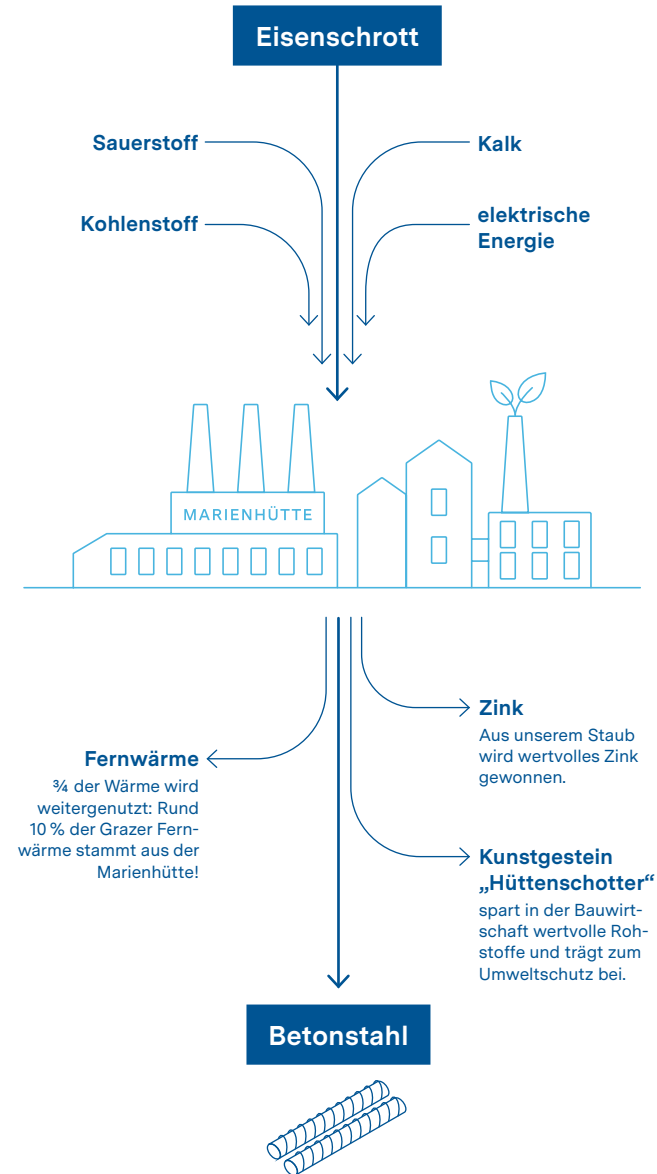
Eisenschrott

Sauerstoff

Kalk

Kohlenstoff

elektrische Energie

MARIENHÜTTE

Zink
Aus unserem Staub wird wertvolles Zink gewonnen.

Fernwärme
¾ der Wärme wird weitergenutzt: Rund 10 % der Grazer Fernwärme stammt aus der Marienhütte!

Kunstgestein „Hüttenschotter“
spart in der Bauwirtschaft wertvolle Rohstoffe und trägt zum Umweltschutz bei.

Betonstahl